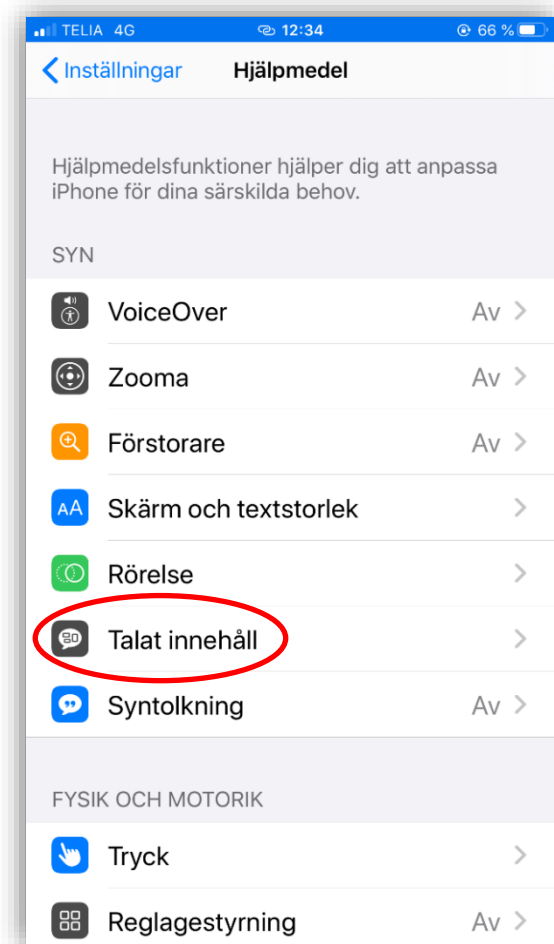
TELIA 4G 12:34 66 %

Inställningar Hjälpmedel

Hjälpmedelsfunktioner hjälper dig att anpassa iPhone för dina särskilda behov.

SYN

VoiceOver Av

Zooma Av

Förstorare Av

Skärm och textstorlek

Rörelse

Talat innehåll

Syntolkning Av

FYSIK OCH MOTORIK

Tryck

Reglagestyrning Av